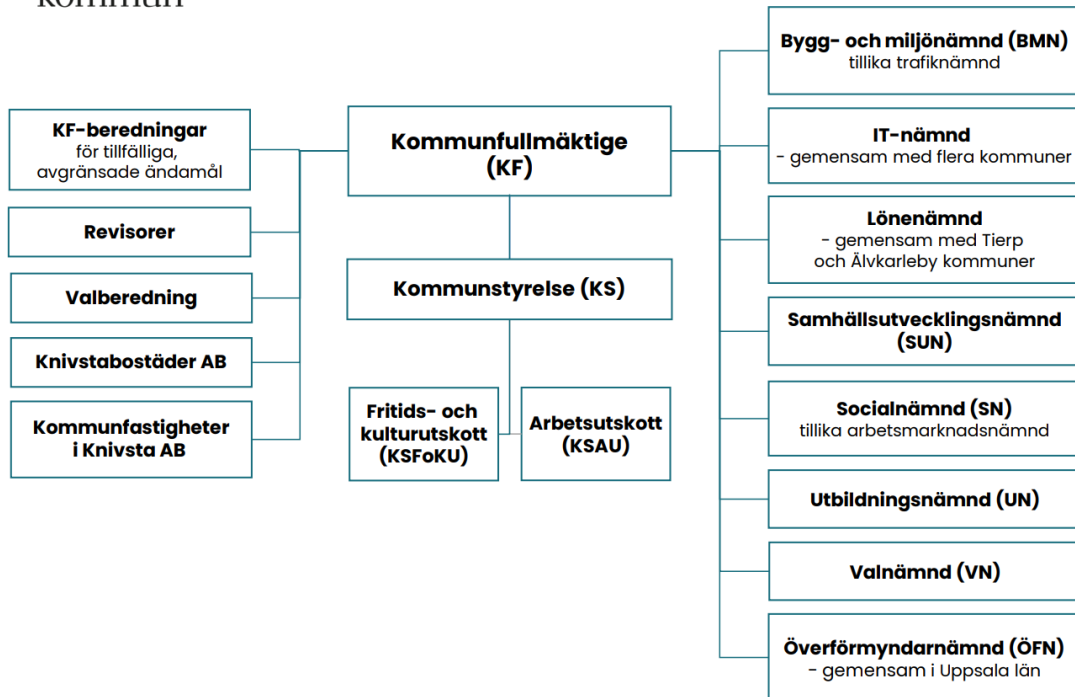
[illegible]

KF-beredningar
för tillfälliga, avgränsade ändamål

Revisorer

Valberedning

Knivstabostäder AB

Kommunfastigheter i Knivsta AB

Kommunfullmäktige (KF)

Kommunstyrelse (KS)

Fritids- och kulturutskott (KSFoKU)

Arbetsutskott (KSAU)

Bygg- och miljönämnd (BMN)
tillika trafiknämnd

IT-nämnd
- gemensam med flera kommuner

Lönenämnd
- gemensam med Tierp och Älvkarleby kommuner

Samhällsutvecklingsnämnd (SUN)

Socialnämnd (SN)
tillika arbetsmarknadsnämnd

Utbildningsnämnd (UN)

Valnämnd (VN)

Överförmyndarnämnd (ÖFN)
- gemensam i Uppsala län